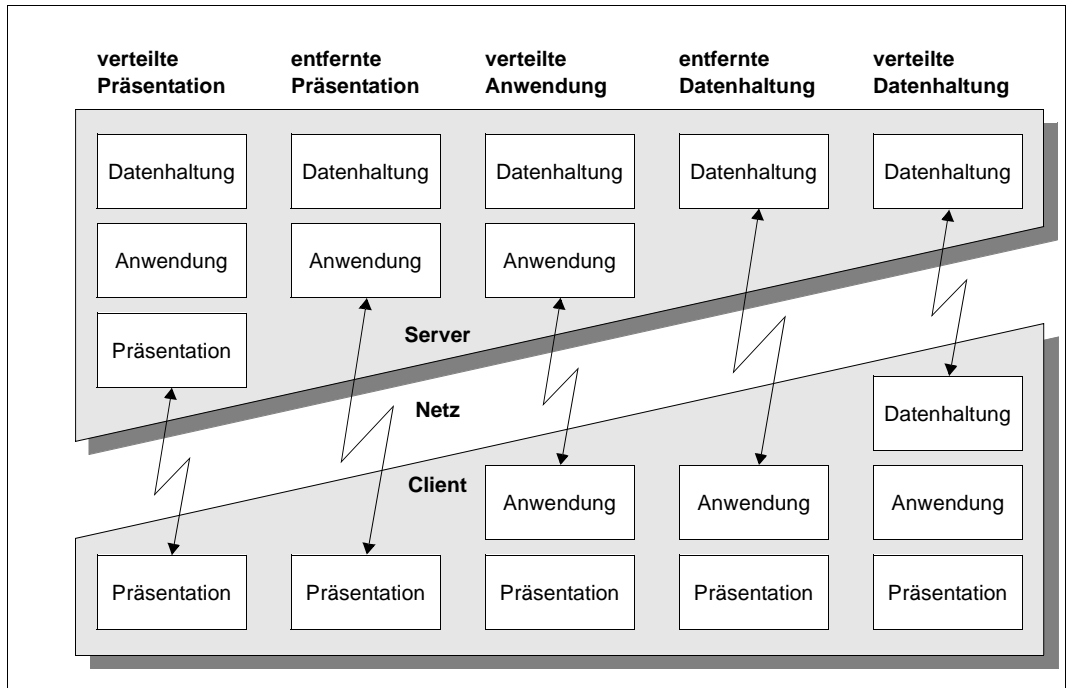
verteilte Präsentation

entfernte Präsentation

verteilte Anwendung

entfernte Datenhaltung

verteilte Datenhaltung

Datenhaltung

Datenhaltung

Datenhaltung

Datenhaltung

Datenhaltung

Anwendung

Anwendung

Anwendung

Präsentation

Server

Netz

Datenhaltung

Client

Anwendung

Anwendung

Anwendung

Präsentation

Präsentation

Präsentation

Präsentation

Präsentation